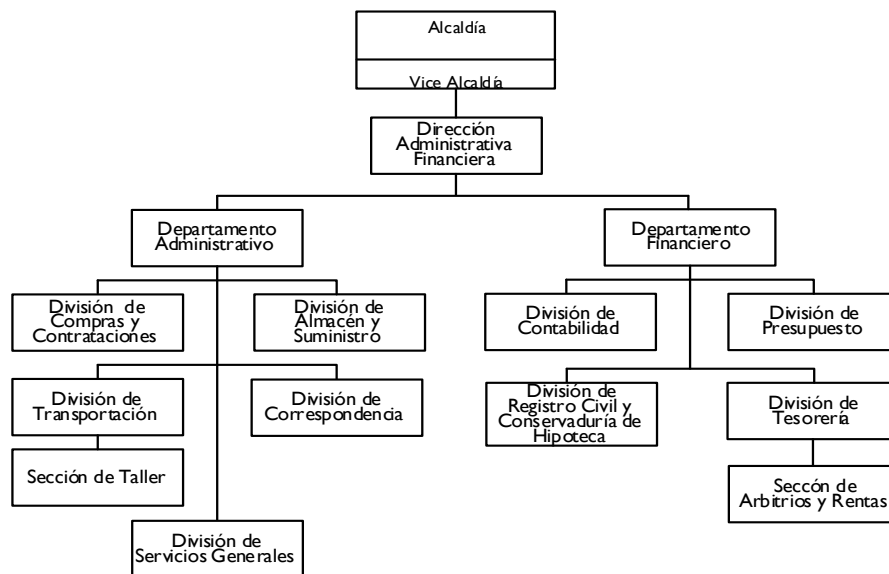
Alcaldía

Vice Alcaldía

Dirección Administrativa Financiera

Departamento Administrativo

Departamento Financiero

División de Compras y Contrataciones

División de Almacén y Suministro

División de Contabilidad

División de Presupuesto

División de Transportación

División de Correspondencia

División de Registro Civil y Conservaduría de Hipoteca

División de Tesorería

Sección de Taller

Seccón de Arbitrios y Rentas

División de Servicios Generales